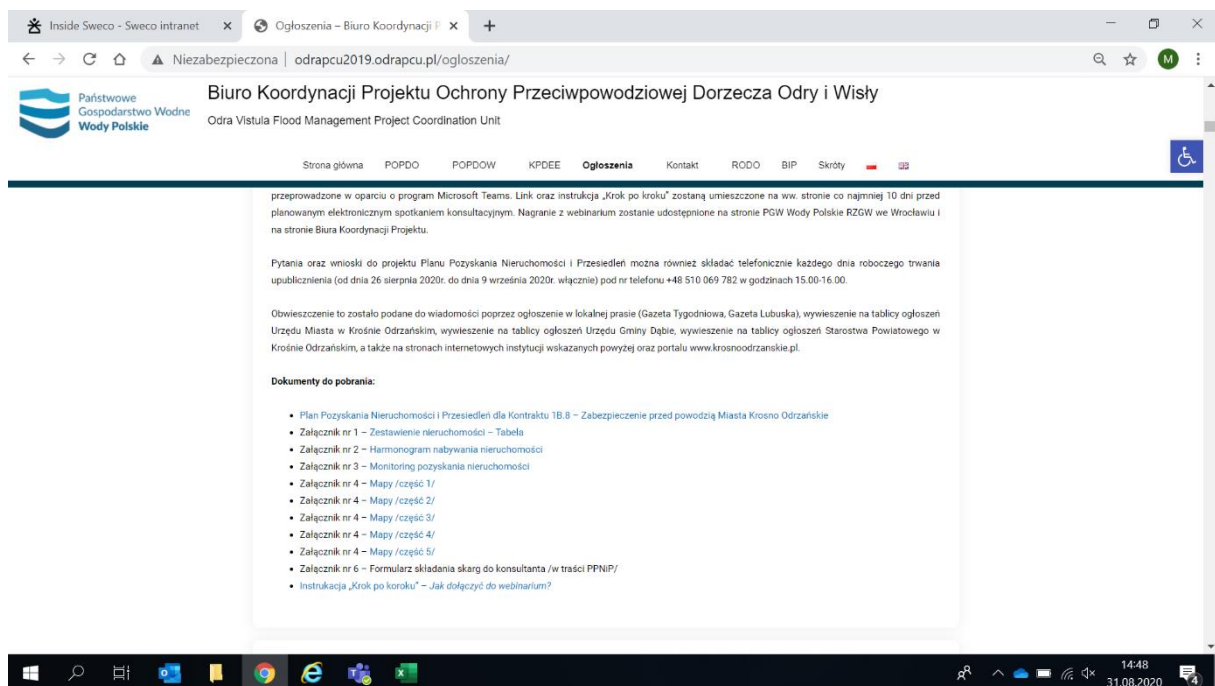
Inside Sweco - Sweco intranet ×
Ogłoszenia – Biuro Koordynacji P ×
+

Niezabezpieczona | odrapcu2019.odrapcu.pl/ogloszenia/

M

Państwowe Gospodarstwo Wodne Wody Polskie

Biuro Koordynacji Projektu Ochrony Przeciwpowodziowej Dorzecza Odry i Wisły

Odra Vistula Flood Management Project Coordination Unit

Strona główna POPDO POPDOW KPDEE Ogłoszenia Kontakt RODO BIP Skróty

przeprowadzone w oparciu o program Microsoft Teams. Link oraz instrukcja „Krok po kroku" zostaną umieszczone na ww. stronie co najmniej 10 dni przed planowanym elektronicznym spotkaniem konsultacyjnym. Nagranie z webinarium zostanie udostępnione na stronie PGW Wody Polskie RZGW we Wrocławiu i na stronie Biura Koordynacji Projektu.

Pytania oraz wnioski do projektu Planu Pozyskania Nieruchomości i Przesiedleń można również składać telefonicznie każdego dnia roboczego trwania upublicznienia (od dnia 26 sierpnia 2020r. do dnia 9 września 2020r. włącznie) pod nr telefonu +48 510 069 782 w godzinach 15.00-16.00.

Obwieszczenie to zostało podane do wiadomości poprzez ogłoszenie w lokalnej prasie (Gazeta Tygodniowa, Gazeta Lubuska), wywieszenie na tablicy ogłoszeń Urzędu Miasta w Krośnie Odrzańskim, wywieszenie na tablicy ogłoszeń Urzędu Gminy Dąbie, wywieszenie na tablicy ogłoszeń Starostwa Powiatowego w Krośnie Odrzańskim, a także na stronach internetowych instytucji wskazanych powyżej oraz portalu www.krosnoodrzanskie.pl.

Dokumenty do pobrania:

- Plan Pozyskania Nieruchomości i Przesiedleń dla Kontraktu 1B.8 – Zabezpieczenie przed powodzią Miasta Krosno Odrzańskie
- Załącznik nr 1 – Zestawienie nieruchomości – Tabela
- Załącznik nr 2 – Harmonogram nabywania nieruchomości
- Załącznik nr 3 – Monitoring pozyskania nieruchomości
- Załącznik nr 4 – Mapy /część 1/
- Załącznik nr 4 – Mapy /część 2/
- Załącznik nr 4 – Mapy /część 3/
- Załącznik nr 4 – Mapy /część 4/
- Załącznik nr 4 – Mapy /część 5/
- Załącznik nr 6 – Formularz składania skarg do konsultanta /w treści PPNiP/
- Instrukacja „Krok po koroku" – Jak dołączyć do webinarium?

14:48
31.08.2020
4